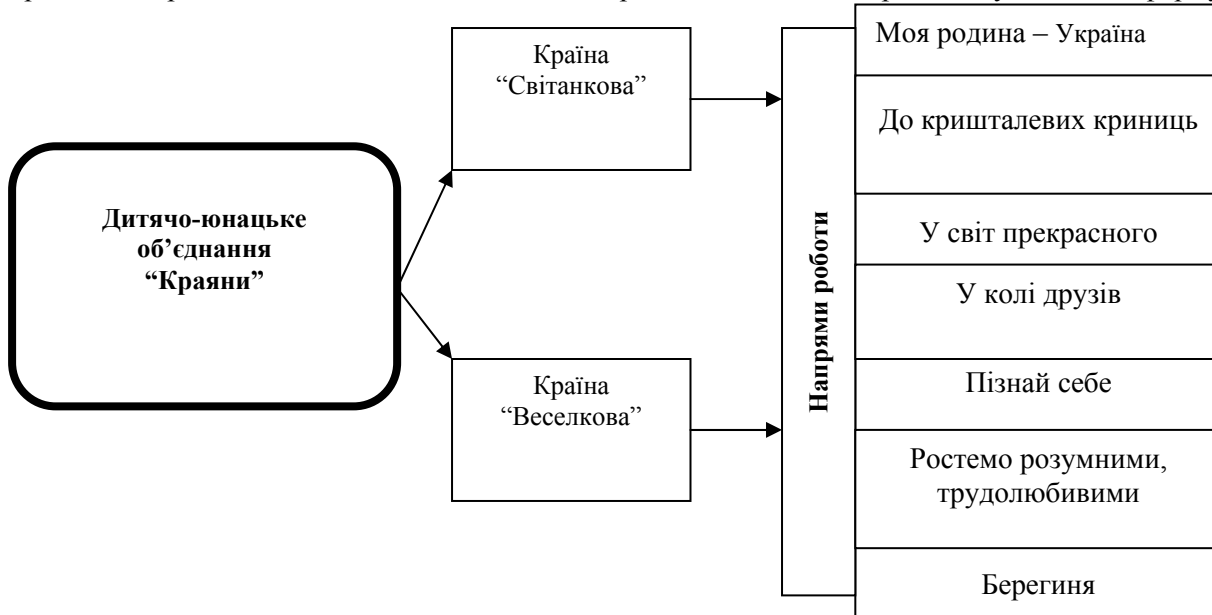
Дитячо-юнацьке об’єднання “Краяни”

Країна “Світанкова”

Країна “Веселкова”

Напрями роботи

Моя родина – Україна

До кришталевих криниць

У світ прекрасного

У колі друзів

Пізнай себе

Ростемо розумними, трудолюбивими

Берегиня